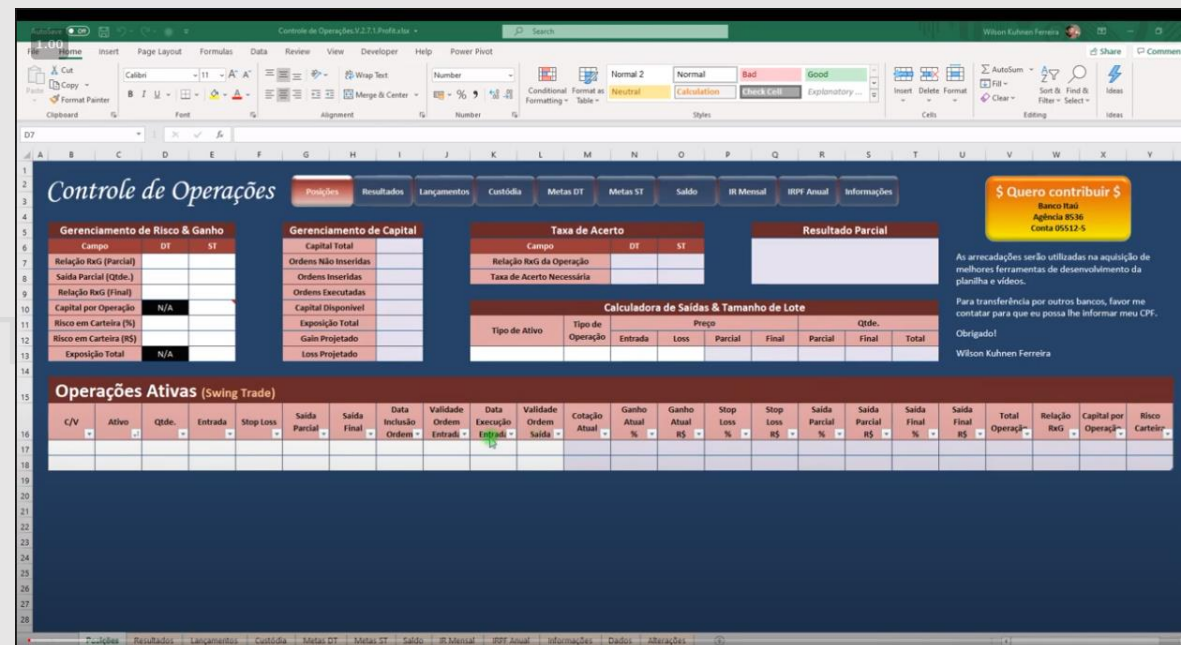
AutoSave Off | Controle de Operações.V.2.7.1.Profit.xlsx | Search | Wilson Kuhnen Ferreira

1:00

File Home Insert Page Layout Formulas Data Review View Developer Help Power Pivot | Share | Comments

Cut | Copy | Format Painter | Clipboard | Calibri | 11 | Font | Wrap Text | Merge & Center | Alignment | Number | % 9 | Number | Conditional Formatting | Format as Table | Normal 2 | Normal | Bad | Good | Neutral | Calculation | Check Cell | Explanatory ... | Styles | Insert | Delete | Format | Cells | AutoSum | Fill | Clear | Sort & Filter | Find & Select | Editing | Ideas | Ideas

D7

Controle de Operações

Posições | Resultados | Lançamentos | Custódia | Metas DT | Metas ST | Saldo | IR Mensal | IRPF Anual | Informações

$ Quero contribuir $
Banco Itaú
Agência 8536
Conta 05512-5

Gerenciamento de Risco & Ganho

| Campo | DT | ST |
|---|---|---|
| Relação RxG (Parcial) | | |
| Saída Parcial (Qtde.) | | |
| Relação RxG (Final) | | |
| Capital por Operação | N/A | |
| Risco em Carteira (%) | | |
| Risco em Carteira (R$) | | |
| Exposição Total | N/A | |

Gerenciamento de Capital

| |
|---|
| Capital Total |
| Ordens Não Inseridas |
| Ordens Inseridas |
| Ordens Executadas |
| Capital Disponível |
| Exposição Total |
| Gain Projetado |
| Loss Projetado |

Taxa de Acerto

| Campo | DT | ST |
|---|---|---|
| Relação RxG da Operação | | |
| Taxa de Acerto Necessária | | |

Resultado Parcial

As arrecadações serão utilizadas na aquisição de melhores ferramentas de desenvolvimento da planilha e vídeos.

Para transferência por outros bancos, favor me contatar para que eu possa lhe informar meu CPF.

Obrigado!

Wilson Kuhnen Ferreira

Calculadora de Saídas & Tamanho de Lote

| Tipo de Ativo | Tipo de Operação | Preço: Entrada | Loss | Parcial | Final | Qtde.: Parcial | Final | Total |
|---|---|---|---|---|---|---|---|---|

Operações Ativas (Swing Trade)

| C/V | Ativo | Qtde. | Entrada | Stop Loss | Saída Parcial | Saída Final | Data Inclusão Ordem | Validade Ordem Entrada | Data Execução Entrada | Validade Ordem Saída | Cotação Atual | Ganho Atual % | Ganho Atual R$ | Stop Loss % | Stop Loss R$ | Saída Parcial % | Saída Parcial R$ | Saída Final % | Saída Final R$ | Total Operação | Relação RxG | Capital por Operação | Risco Carteira |
|---|---|---|---|---|---|---|---|---|---|---|---|---|---|---|---|---|---|---|---|---|---|---|---|

Posições | Resultados | Lançamentos | Custódia | Metas DT | Metas ST | Saldo | IR Mensal | IRPF Anual | Informações | Dados | Alterações